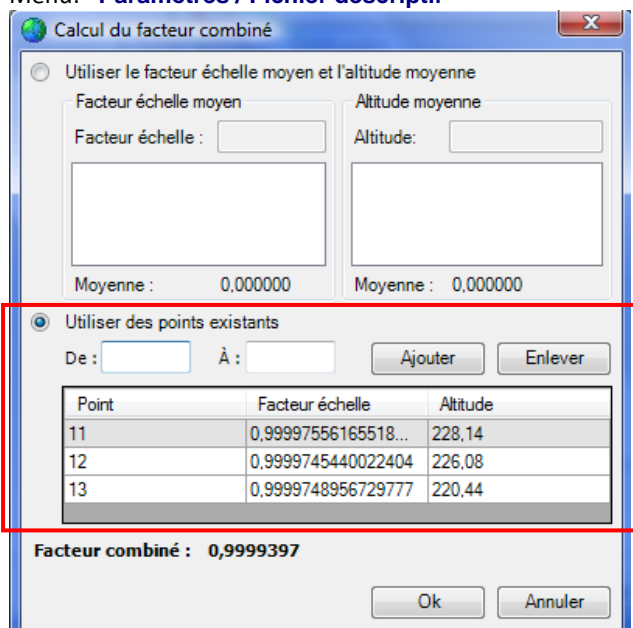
Calcul du facteur combiné

Utiliser le facteur échelle moyen et l'altitude moyenne

Facteur échelle moyen
Facteur échelle :
Moyenne : 0,000000

Altitude moyenne
Altitude:
Moyenne : 0,000000

Utiliser des points existants
De : À : Ajouter Enlever

| Point | Facteur échelle | Altitude |
|---|---|---|
| 11 | 0,99997556165518... | 228,14 |
| 12 | 0,9999745440022404 | 226,08 |
| 13 | 0,9999748956729777 | 220,44 |

Facteur combiné : 0,9999397

Ok Annuler